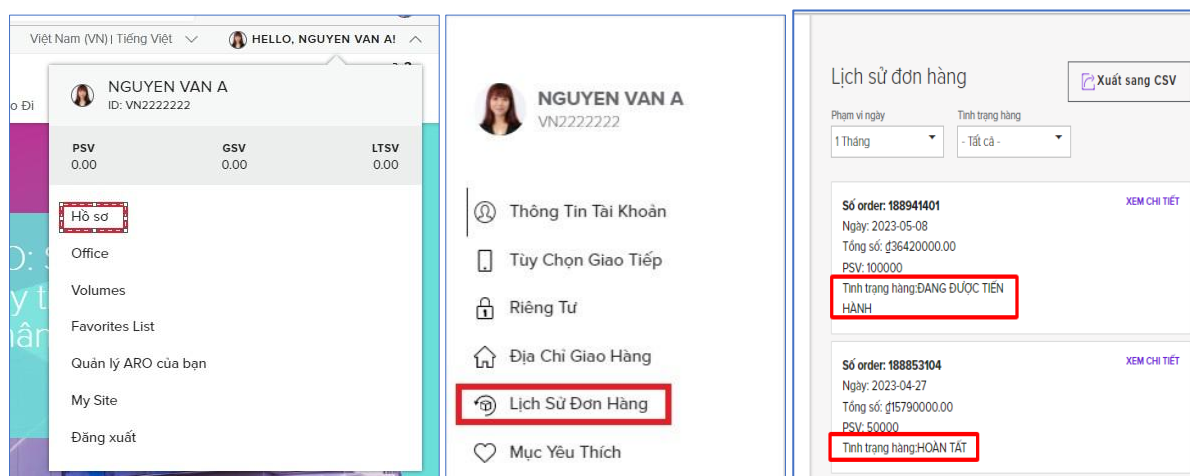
Việt Nam (VN) | Tiếng Việt

HELLO, NGUYEN VAN A!

o Đi

NGUYEN VAN A
ID: VN2222222

| PSV | GSV | LTSV |
|---|---|---|
| 0.00 | 0.00 | 0.00 |

Hồ sơ
Office
Volumes
Favorites List
Quản lý ARO của bạn
My Site
Đăng xuất

NGUYEN VAN A
VN2222222

Thông Tin Tài Khoản
Tùy Chọn Giao Tiếp
Riêng Tư
Địa Chỉ Giao Hàng
Lịch Sử Đơn Hàng
Mục Yêu Thích

Lịch sử đơn hàng

Xuất sang CSV

Phạm vi ngày
1 Tháng

Tình trạng hàng
- Tất cả -

Số order: 188941401
XEM CHI TIẾT
Ngày: 2023-05-08
Tổng số: ₫36420000.00
PSV: 100000
Tình trạng hàng:ĐANG ĐƯỢC TIẾN HÀNH

Số order: 188853104
XEM CHI TIẾT
Ngày: 2023-04-27
Tổng số: ₫15790000.00
PSV: 50000
Tình trạng hàng:HOÀN TẤT